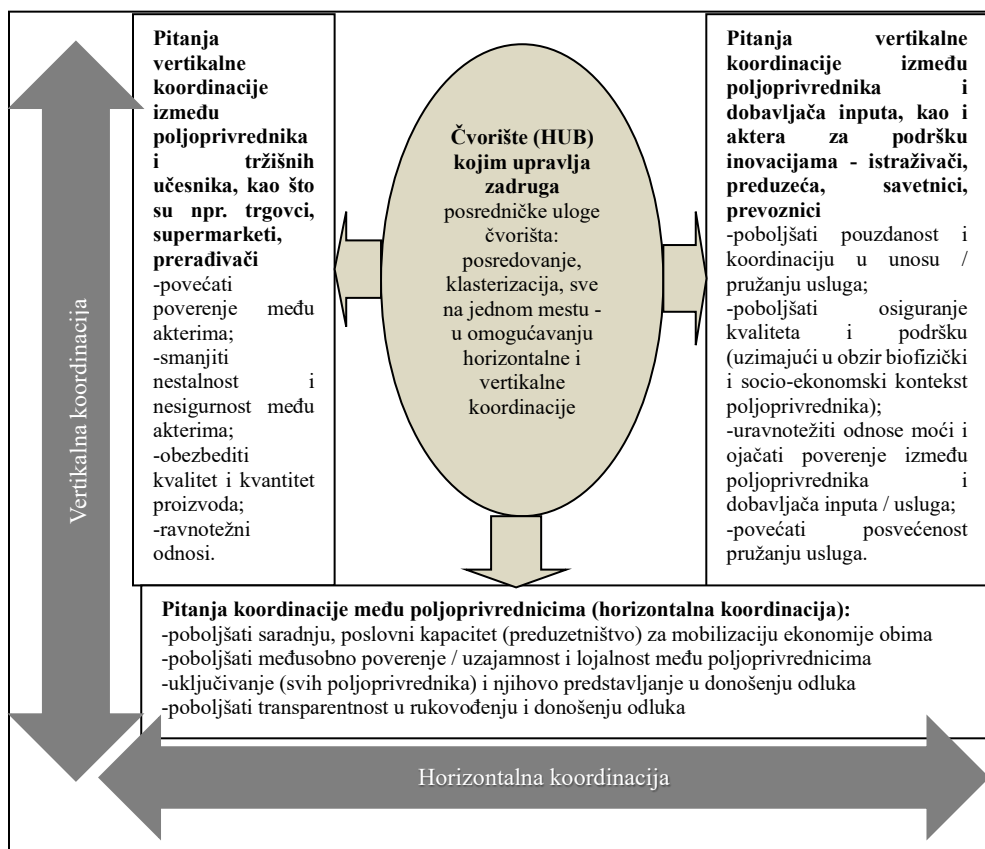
Vertikalna koordinacija

Pitanja vertikalne koordinacije između poljoprivrednika i tržišnih učesnika, kao što su npr. trgovci, supermarketi, preradivači
-povećati poverenje među akterima;
-smanjiti nestalnost i nesigurnost među akterima;
-obezbediti kvalitet i kvantitet proizvoda;
-ravnotežni odnosi.

Čvorište (HUB) kojim upravlja zadruga
posredničke uloge čvorišta: posredovanje, klasterizacija, sve na jednom mestu - u omogućavanju horizontalne i vertikalne koordinacije

Pitanja vertikalne koordinacije između poljoprivrednika i dobavljača inputa, kao i aktera za podršku inovacijama - istraživači, preduzeća, savetnici, prevoznici
-poboljšati pouzdanost i koordinaciju u unosu / pružanju usluga;
-poboljšati osiguranje kvaliteta i podršku (uzimajući u obzir biofizički i socio-ekonomski kontekst poljoprivrednika);
-uravnotežiti odnose moći i ojačati poverenje između poljoprivrednika i dobavljača inputa / usluga;
-povećati posvećenost pružanju usluga.

Pitanja koordinacije među poljoprivrednicima (horizontalna koordinacija):
-poboljšati saradnju, poslovni kapacitet (preduzetništvo) za mobilizaciju ekonomije obima
-poboljšati međusobno poverenje / uzajamnost i lojalnost među poljoprivrednicima
-uključivanje (svih poljoprivrednika) i njihovo predstavljanje u donošenju odluka
-poboljšati transparentnost u rukovođenju i donošenju odluka

Horizontalna koordinacija